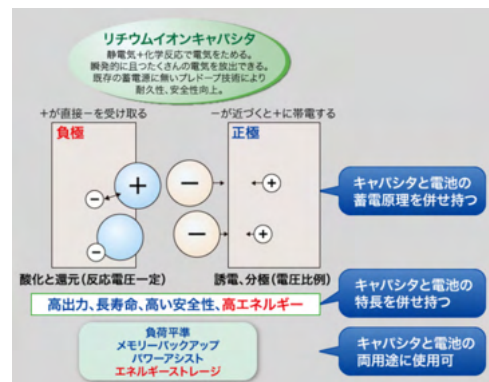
リチウムイオンキャパシタ
静電気+化学反応で電気をためる。
瞬発的に且つたくさんの電気を放出できる。
既存の蓄電源に無いプレドープ技術により
耐久性、安全性向上。

+が直接−を受け取る

負極

−が近づくと+に帯電する

正極

+

−

−

−

−

+

+

キャパシタと電池の
蓄電原理を併せ持つ

酸化と還元(反応電圧一定)

誘電、分極(電圧比例)

キャパシタと電池の
特長を併せ持つ

高出力、長寿命、高い安全性、高エネルギー

負荷平準
メモリーバックアップ
パワーアシスト
エネルギーストレージ

キャパシタと電池の
両用途に使用可